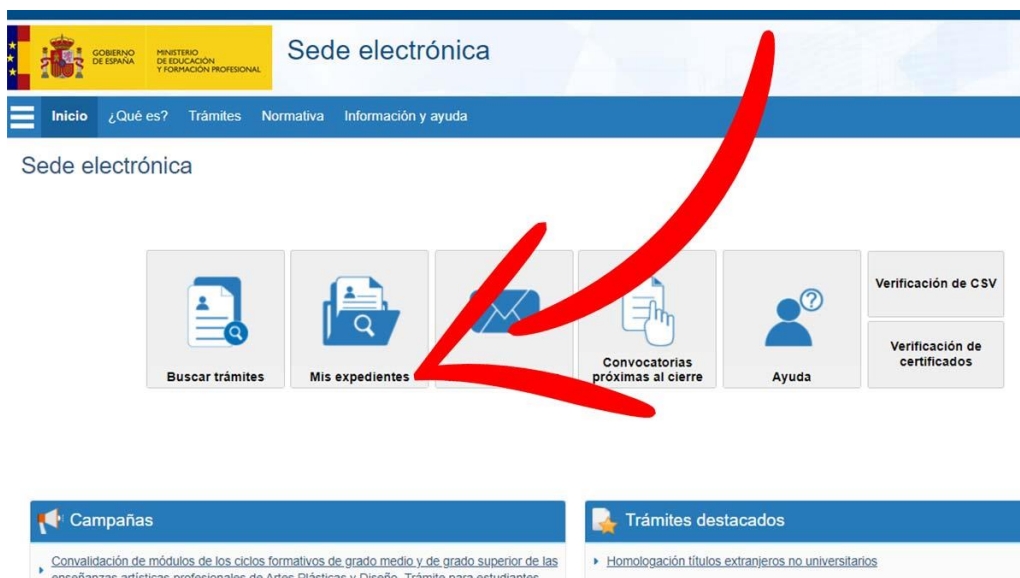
GOBIERNO DE ESPAÑA
MINISTERIO DE EDUCACIÓN Y FORMACIÓN PROFESIONAL

Sede electrónica

Inicio ¿Qué es? Trámites Normativa Información y ayuda

Sede electrónica

Buscar trámites
Mis expedientes
Convocatorias próximas al cierre
Ayuda
Verificación de CSV
Verificación de certificados

Campañas

Convalidación de módulos de los ciclos formativos de grado medio y de grado superior de las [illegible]

Trámites destacados

Homologación títulos extranjeros no universitarios